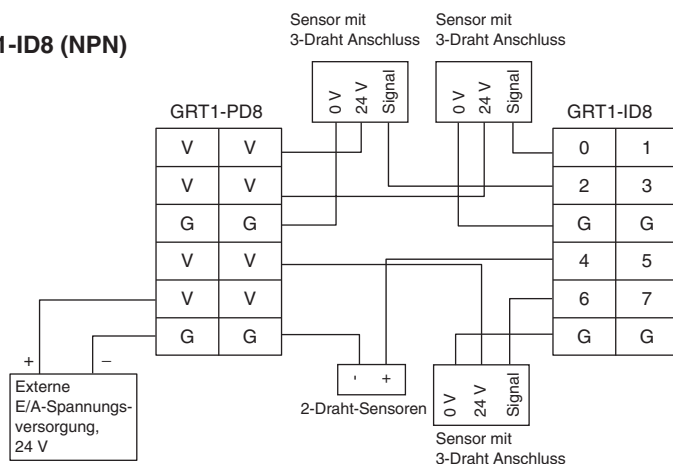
1-ID8 (NPN)

Sensor mit 3-Draht Anschluss

Sensor mit 3-Draht Anschluss

0 V 24 V Signal

0 V 24 V Signal

GRT1-PD8

| V | V |
|---|---|
| V | V |
| G | G |
| V | V |
| V | V |
| G | G |

GRT1-ID8

| 0 | 1 |
|---|---|
| 2 | 3 |
| G | G |
| 4 | 5 |
| 6 | 7 |
| G | G |

+ –

Externe E/A-Spannungsversorgung, 24 V

- +

2-Draht-Sensoren

0 V 24 V Signal

Sensor mit 3-Draht Anschluss